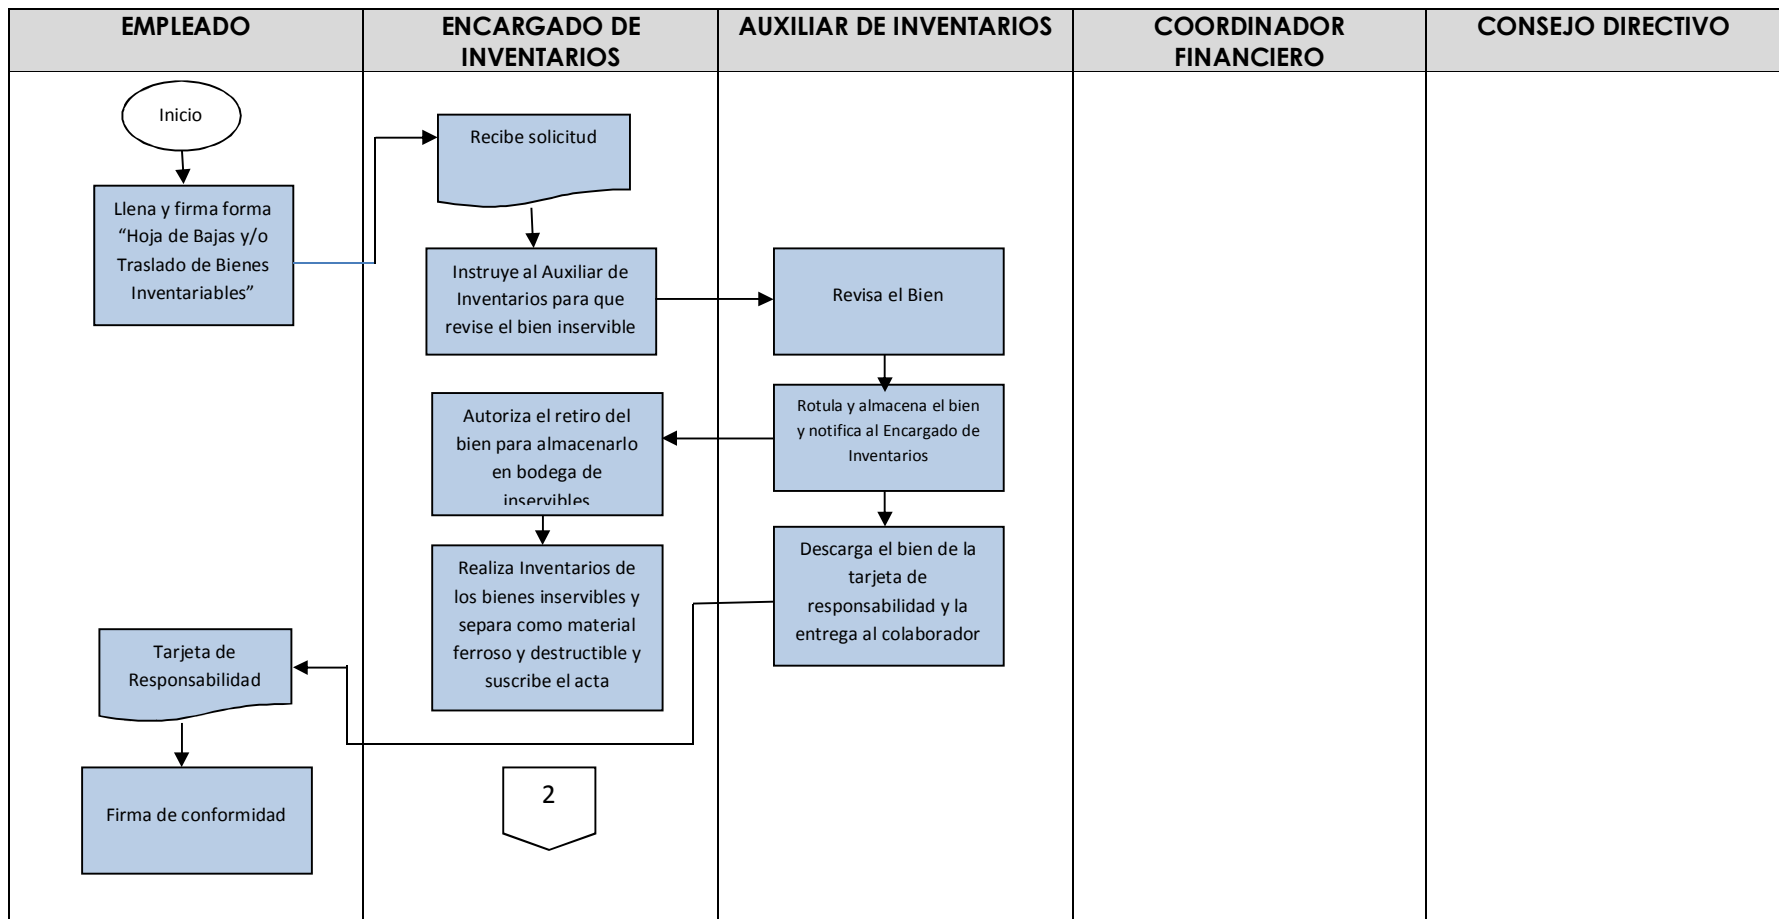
EMPLEADO

ENCARGADO DE INVENTARIOS

AUXILIAR DE INVENTARIOS

COORDINADOR FINANCIERO

CONSEJO DIRECTIVO

Inicio

Llena y firma forma "Hoja de Bajas y/o Traslado de Bienes Inventariables"

Recibe solicitud

Instruye al Auxiliar de Inventarios para que revise el bien inservible

Revisa el Bien

Rotula y almacena el bien y notifica al Encargado de Inventarios

Autoriza el retiro del bien para almacenarlo en bodega de inservibles

Descarga el bien de la tarjeta de responsabilidad y la entrega al colaborador

Realiza Inventarios de los bienes inservibles y separa como material ferroso y destructible y suscribe el acta

Tarjeta de Responsabilidad

Firma de conformidad

2